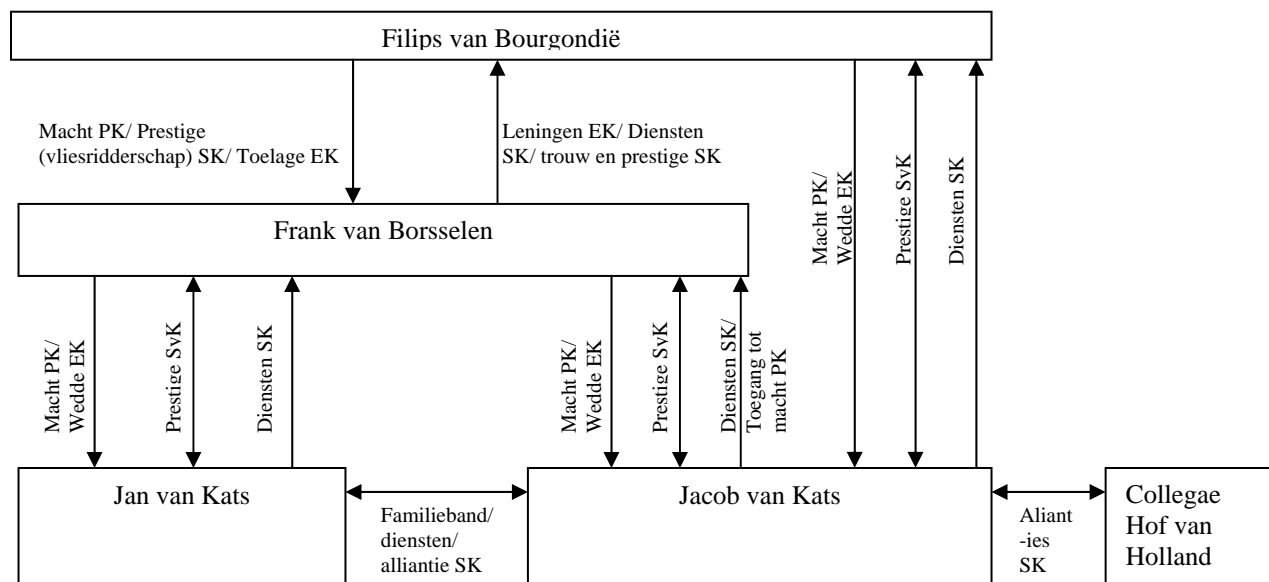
Filips van Bourgondië

Macht PK/ Prestige (vliesridderschap) SK/ Toelage EK

Leningen EK/ Diensten SK/ trouw en prestige SK

Macht PK/ Wedde EK

Prestige SvK

Diensten SK

Frank van Borsselen

Macht PK/ Wedde EK

Prestige SvK

Diensten SK

Macht PK/ Wedde EK

Prestige SvK

Diensten SK/ Toegang tot macht PK

Jan van Kats

Familieband/ diensten/ alliantie SK

Jacob van Kats

Aliant -ies SK

Collegae Hof van Holland